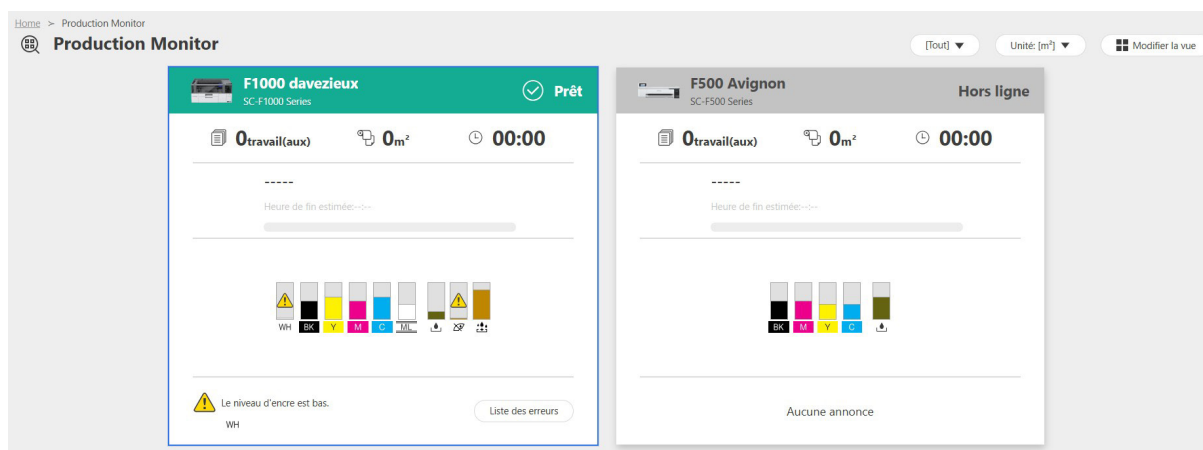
Home > Production Monitor

Production Monitor

[Tout] ▼ Unité: [m²] ▼ Modifier la vue

F1000 davezieux
SC-F1000 Series
Prêt

0travail(aux) 0m² 00:00

-----
Heure de fin estimée:--:--

WH BK Y M C ML

Le niveau d'encre est bas.
WH

Liste des erreurs

F500 Avignon
SC-F500 Series
Hors ligne

0travail(aux) 0m² 00:00

-----
Heure de fin estimée:--:--

BK M Y C

Aucune annonce